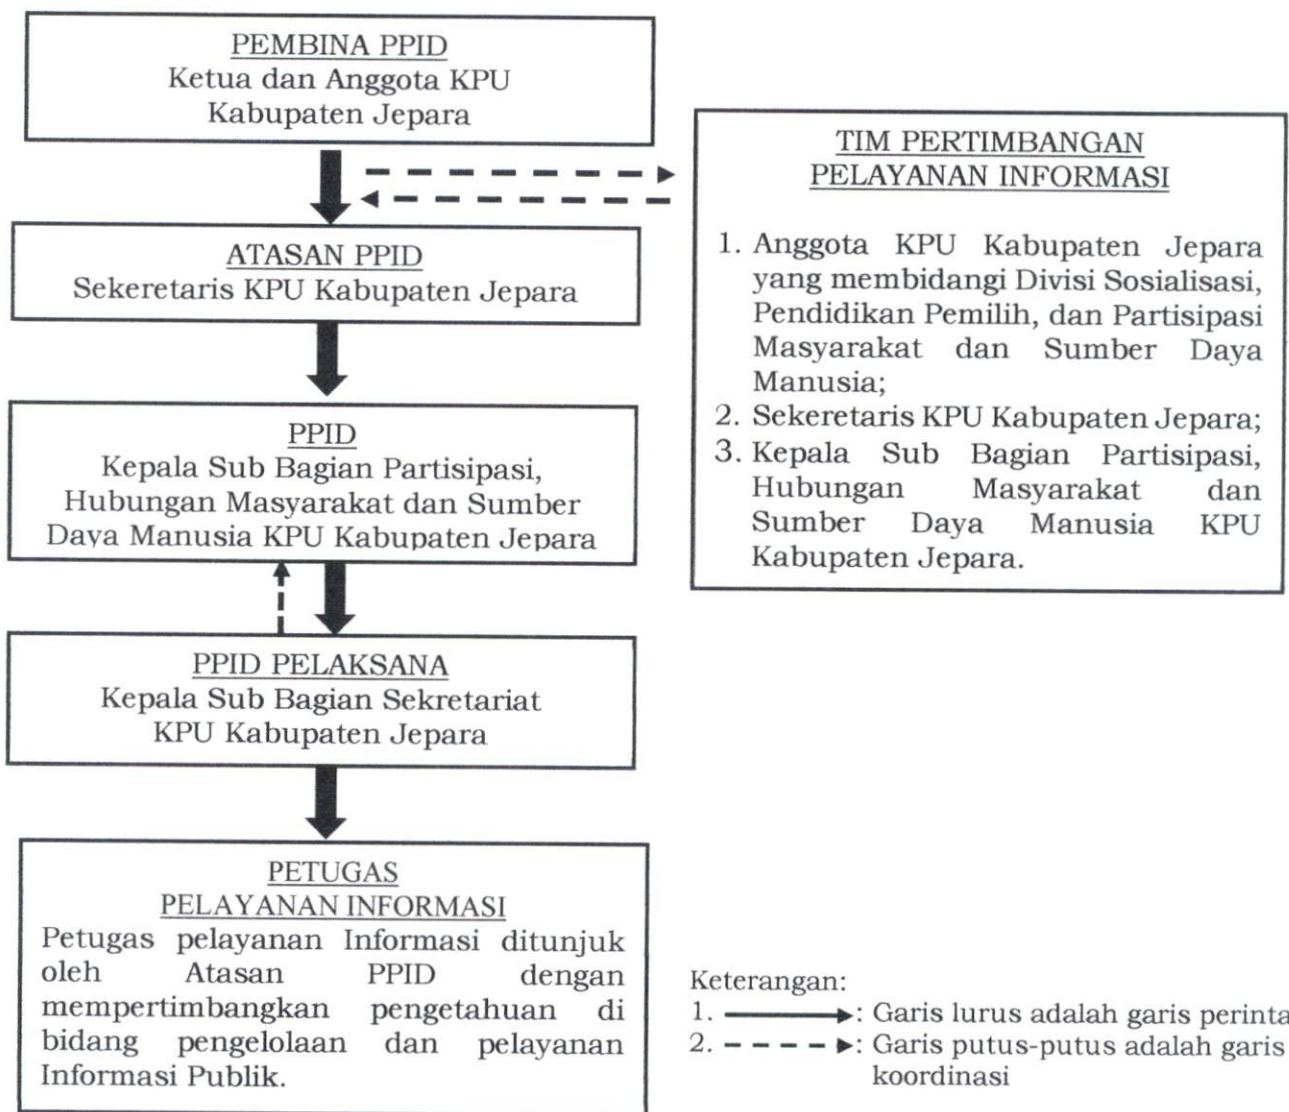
PEMBINA PPID
Ketua dan Anggota KPU Kabupaten Jepara

TIM PERTIMBANGAN PELAYANAN INFORMASI

1. Anggota KPU Kabupaten Jepara yang membidangi Divisi Sosialisasi, Pendidikan Pemilih, dan Partisipasi Masyarakat dan Sumber Daya Manusia;
2. Sekeretaris KPU Kabupaten Jepara;
3. Kepala Sub Bagian Partisipasi, Hubungan Masyarakat dan Sumber Daya Manusia KPU Kabupaten Jepara.

ATASAN PPID
Sekeretaris KPU Kabupaten Jepara

PPID
Kepala Sub Bagian Partisipasi, Hubungan Masyarakat dan Sumber Daya Manusia KPU Kabupaten Jepara

PPID PELAKSANA
Kepala Sub Bagian Sekretariat KPU Kabupaten Jepara

PETUGAS PELAYANAN INFORMASI
Petugas pelayanan Informasi ditunjuk oleh Atasan PPID dengan mempertimbangkan pengetahuan di bidang pengelolaan dan pelayanan Informasi Publik.

Keterangan:
1. ⟶: Garis lurus adalah garis perinta
2. - - - - ▸: Garis putus-putus adalah garis koordinasi